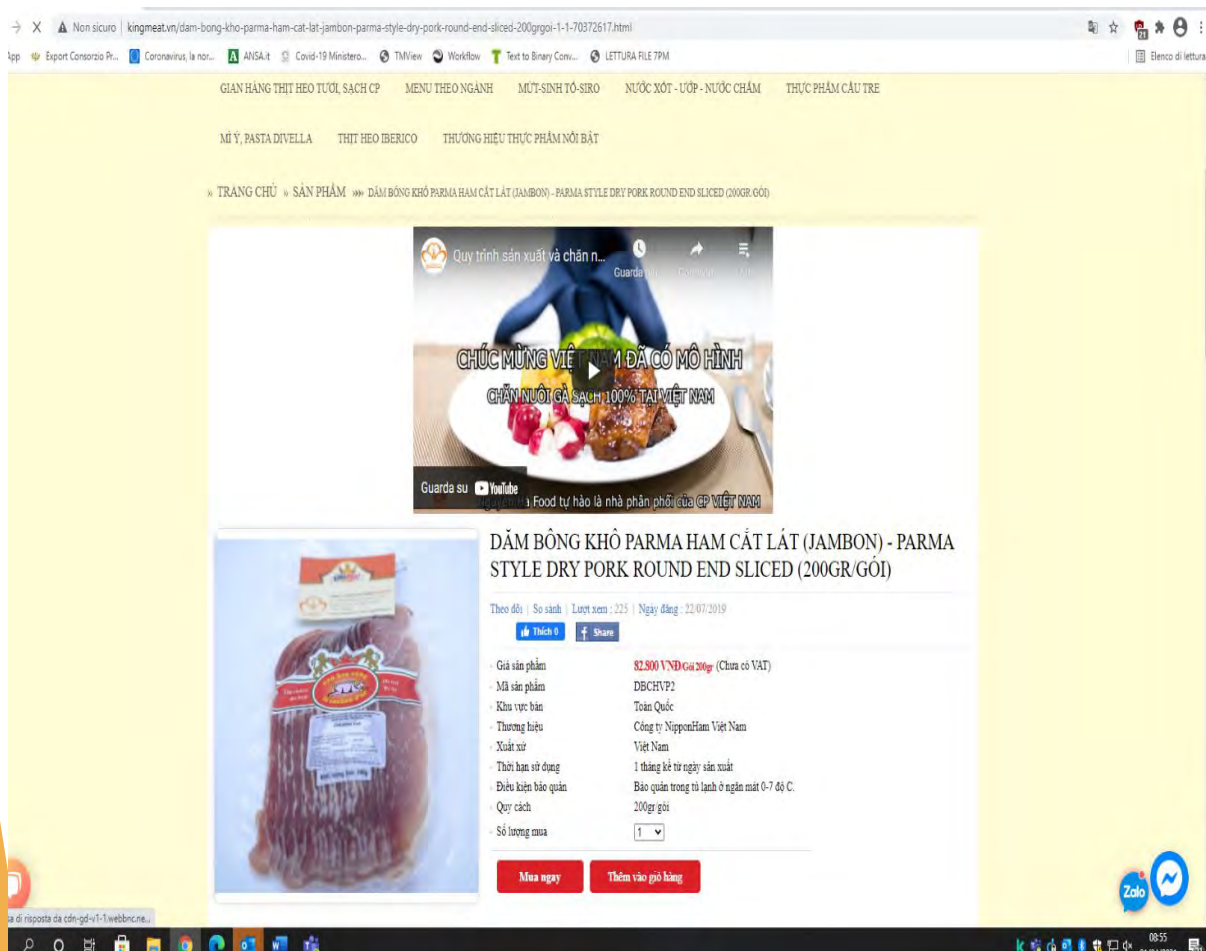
Non sicuro | kingmeat.vn/dam-bong-kho-parma-ham-cat-lat-jambon-parma-style-dry-pork-round-end-sliced-200grgoi-1-1-70372617.html

App Export Consorzio Pr... Coronavirus, la nor... ANSA.it Covid-19 Ministero... TMView Workflow Text to Binary Conv... LETTURA FILE 7PM Elenco di lettura

GIAN HÀNG THỊT HEO TƯƠI, SẠCH CP MENU THEO NGÀNH MỨT-SINH TỐ-SIRO NƯỚC XỐT - ƯỚP - NƯỚC CHẤM THỰC PHẨM CẦU TRE

MÌ Ý, PASTA DIVELLA THỊT HEO IBERICO THƯƠNG HIỆU THỰC PHẨM NỔI BẬT

» TRANG CHỦ » SẢN PHẨM »» DĂM BÔNG KHÔ PARMA HAM CẮT LÁT (JAMBON) - PARMA STYLE DRY PORK ROUND END SLICED (200GR/GÓI)

Quy trình sản xuất và chăn n...

Guarda più tardi Condividi

CHÚC MỪNG VIỆT NAM ĐÃ CÓ MÔ HÌNH

CHĂN NUÔI GÀ SẠCH 100% TẠI VIỆT NAM

Guarda su YouTube

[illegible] Food tự hào là nhà phân phối của CP VIỆT NAM

DĂM BÔNG KHÔ PARMA HAM CẮT LÁT (JAMBON) - PARMA STYLE DRY PORK ROUND END SLICED (200GR/GÓI)

Theo dõi | So sánh | Lượt xem : 225 | Ngày đăng : 22/07/2019

Thích 0 Share

| | |
|---|---|
| Giá sản phẩm | 82.500 VNĐ/Gói 200gr (Chưa có VAT) |
| Mã sản phẩm | DBCHVP2 |
| Khu vực bán | Toàn Quốc |
| Thương hiệu | Công ty NipponHam Việt Nam |
| Xuất xứ | Việt Nam |
| Thời hạn sử dụng | 1 tháng kể từ ngày sản xuất |
| Điều kiện bảo quản | Bảo quản trong tủ lạnh ở ngăn mát 0-7 độ C. |
| Quy cách | 200gr/gói |
| Số lượng mua | 1 |

Mua ngay Thêm vào giỏ hàng

Zalo

...a di risposta da cdn-gd-v1-1.webbnc.ne...

08:55